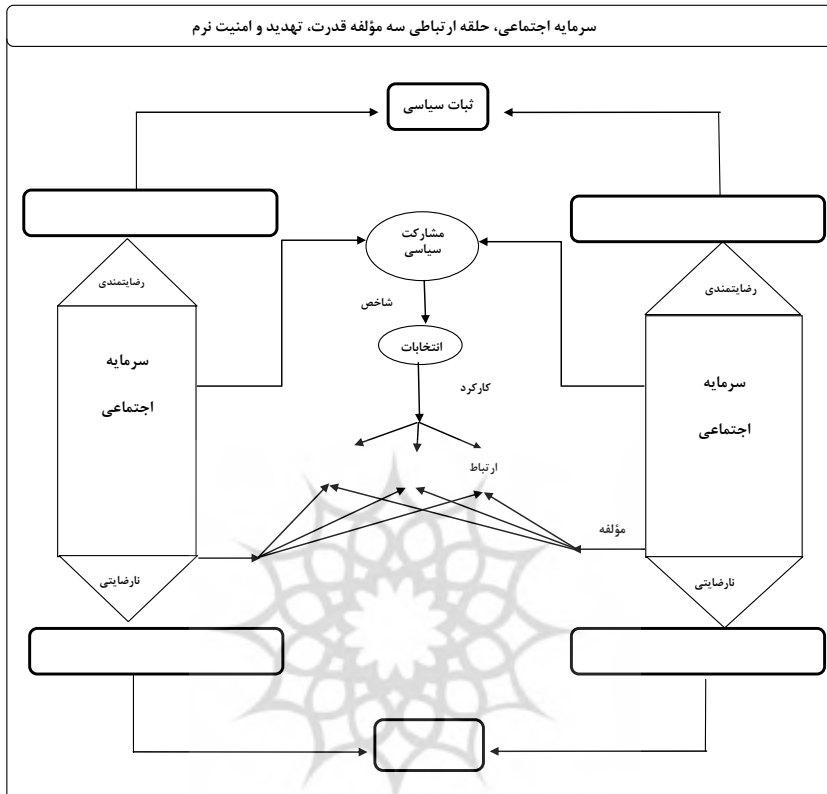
سرمایه اجتماعی، حلقه ارتباطی سه مؤلفه قدرت، تهدید و امنیت نرم

ثبات سیاسی

مشارکت سیاسی

شاخص

انتخابات

کارکرد

ارتباط

مؤلفه

رضایتمندی

سرمایه اجتماعی

نارضایتی

رضایتمندی

سرمایه اجتماعی

نارضایتی